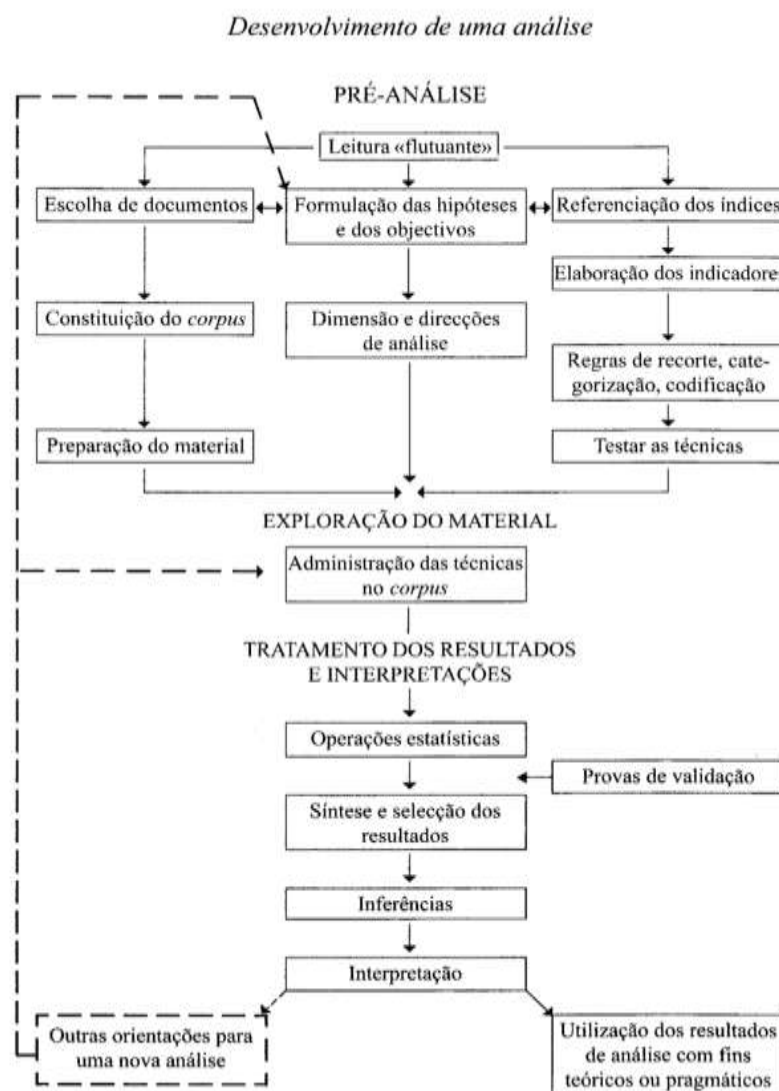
Desenvolvimento de uma análise

PRÉ-ANÁLISE

Leitura «flutuante»

Escolha de documentos

Formulação das hipóteses e dos objectivos

Referenciação dos índices

Elaboração dos indicadores

Constituição do *corpus*

Dimensão e direcções de análise

Regras de recorte, categorização, codificação

Preparação do material

Testar as técnicas

EXPLORAÇÃO DO MATERIAL

Administração das técnicas no *corpus*

TRATAMENTO DOS RESULTADOS E INTERPRETAÇÕES

Operações estatísticas

Provas de validação

Síntese e selecção dos resultados

Inferências

Interpretação

Outras orientações para uma nova análise

Utilização dos resultados de análise com fins teóricos ou pragmáticos